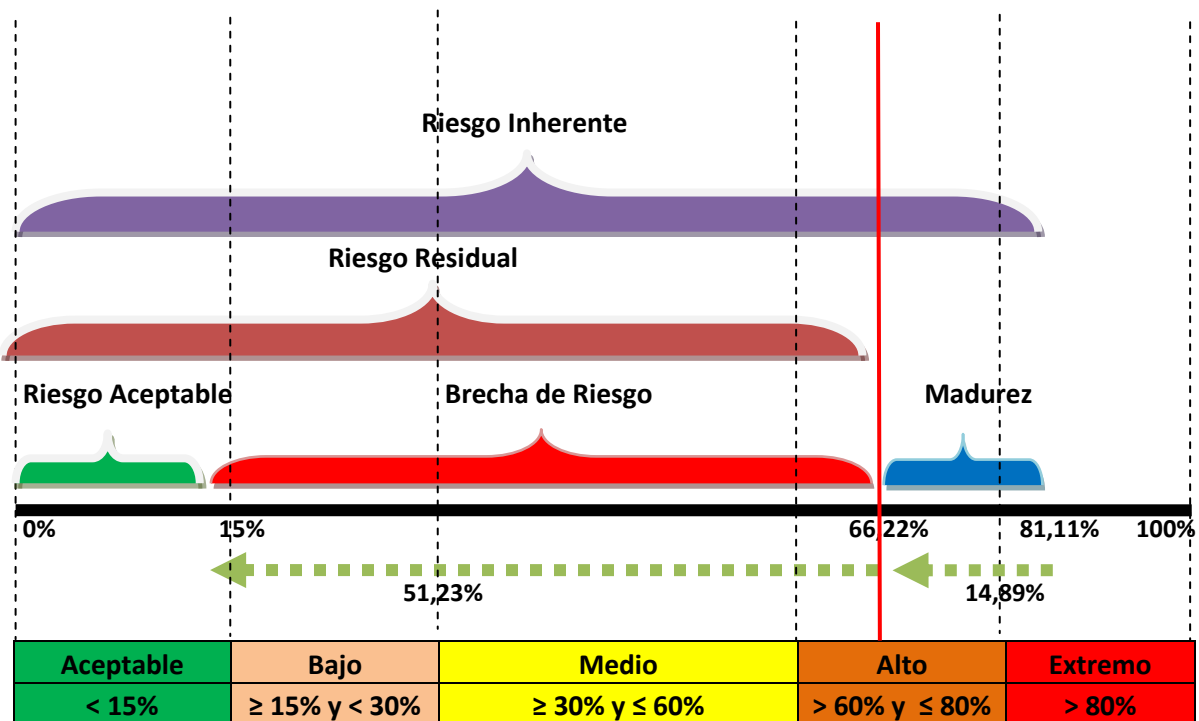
Riesgo Inherente

Riesgo Residual

Riesgo Aceptable

Brecha de Riesgo

Madurez

0%
15%
66,22%
81,11%
100%

51,23%
14,89%

| Aceptable | Bajo | Medio | Alto | Extremo |
|---|---|---|---|---|
| < 15% | ≥ 15% y < 30% | ≥ 30% y ≤ 60% | > 60% y ≤ 80% | > 80% |